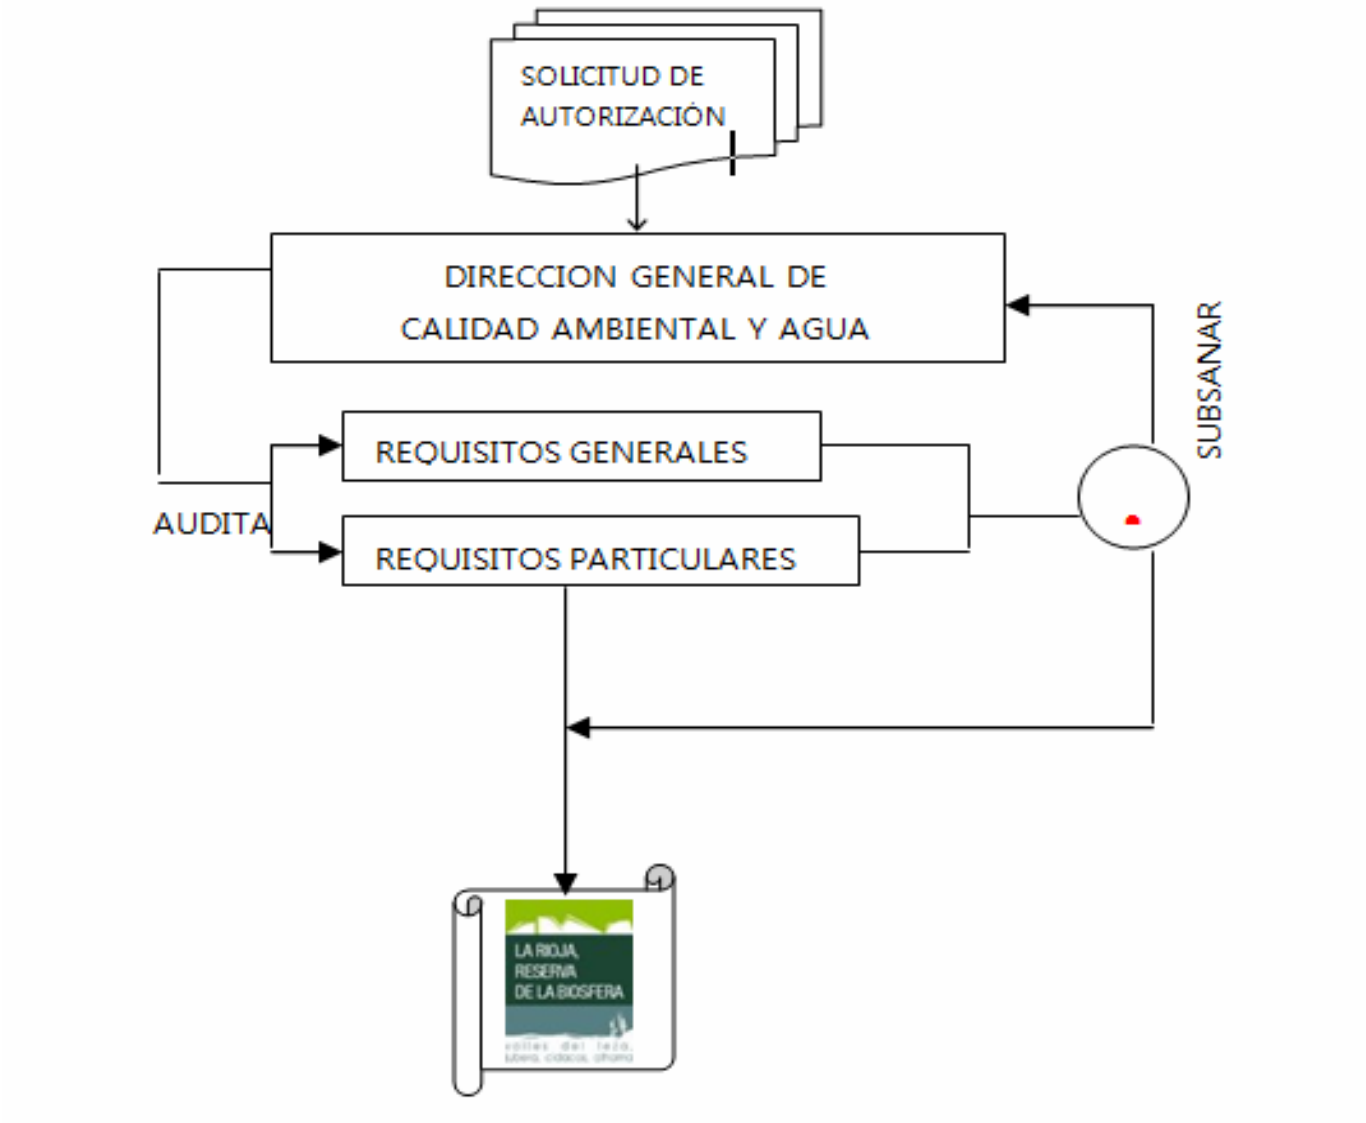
SOLICITUD DE AUTORIZACIÓN

DIRECCION GENERAL DE CALIDAD AMBIENTAL Y AGUA

SUBSANAR

REQUISITOS GENERALES

AUDITA

REQUISITOS PARTICULARES

LA RIOJA, RESERVA DE LA BIOSFERA

valles del leza, jubera, cidacos, alhama